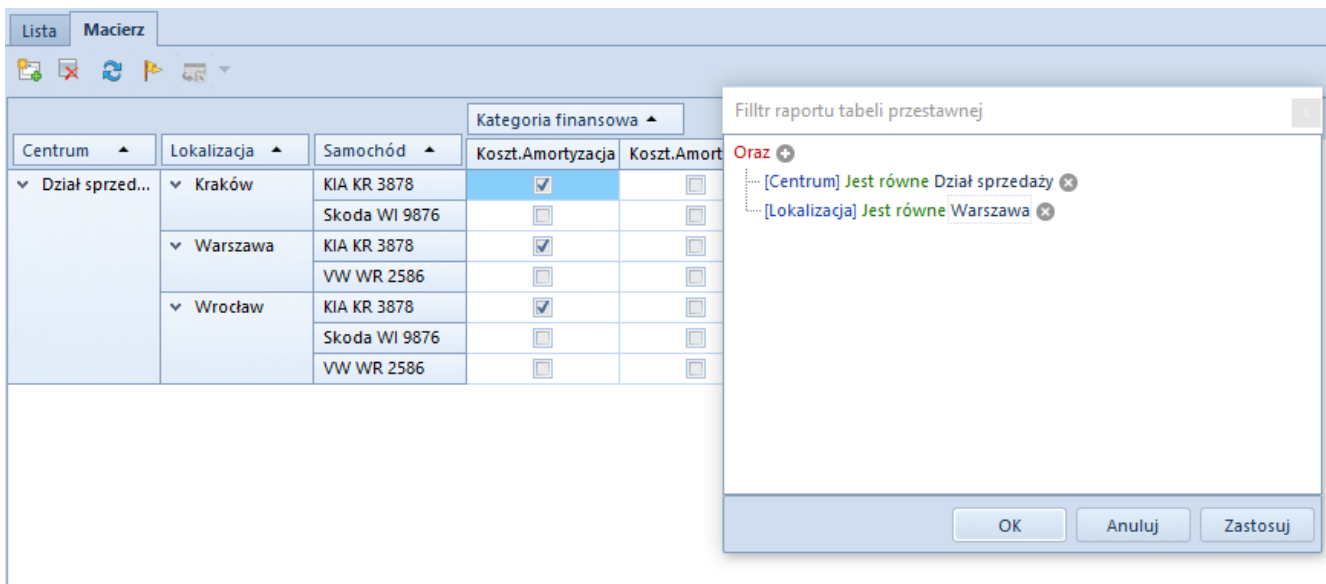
Lista | Macierz

| | | | Kategoria finansowa ▲ | |
|---|---|---|---|---|
| Centrum ▲ | Lokalizacja ▲ | Samochód ▲ | Koszt.Amortyzacja | Koszt.Amort |
| Dział sprzed... | Kraków | KIA KR 3878 | ☑ | ☐ |
| | | Skoda WI 9876 | ☐ | ☐ |
| | Warszawa | KIA KR 3878 | ☑ | ☐ |
| | | VW WR 2586 | ☐ | ☐ |
| | Wrocław | KIA KR 3878 | ☑ | ☐ |
| | | Skoda WI 9876 | ☐ | ☐ |
| | | VW WR 2586 | ☐ | ☐ |

Filltr raportu tabeli przestawnej

Oraz
[Centrum] Jest równe Dział sprzedaży
[Lokalizacja] Jest równe Warszawa

OK Anuluj Zastosuj